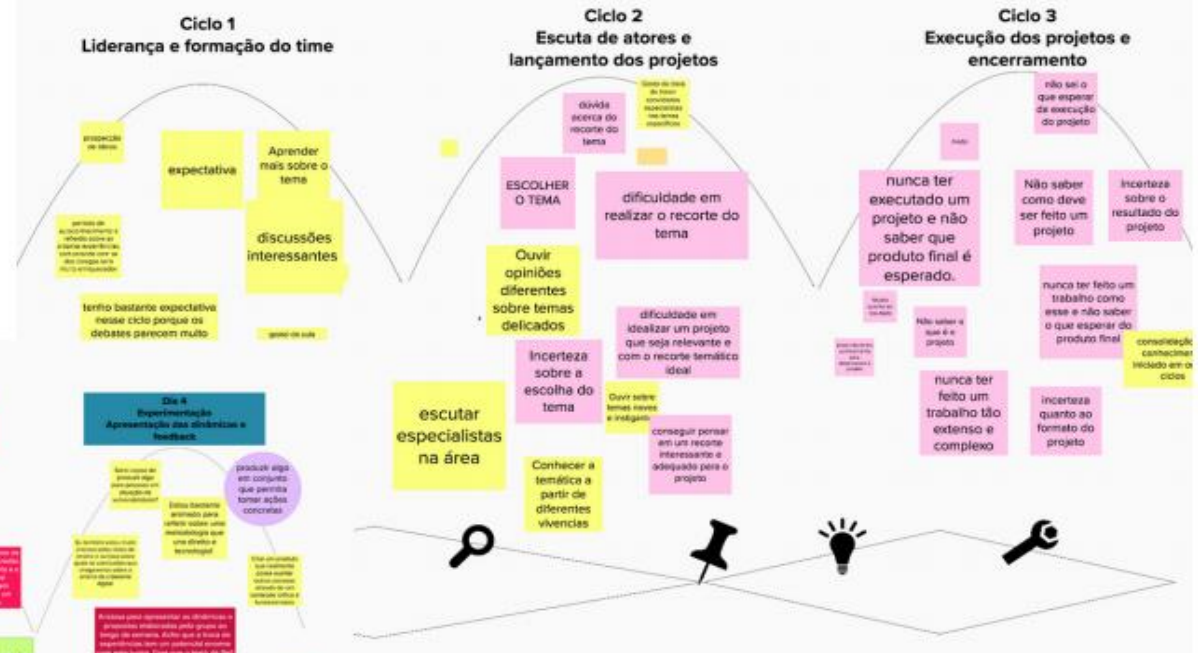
Ciclo 1
Liderança e formação do time

prospecção de ideias

expectativa

Aprender mais sobre o tema

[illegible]

discussões interessantes

tenho bastante expectativa nesse ciclo porque os debates parecem muito

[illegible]

Ciclo 2
Escuta de atores e lançamento dos projetos

dúvida acerca do recorte do tema

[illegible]

ESCOLHER O TEMA

dificuldade em realizar o recorte do tema

Ouvir opiniões diferentes sobre temas delicados

dificuldade em idealizar um projeto que seja relevante e com o recorte temático ideal

Incerteza sobre a escolha do tema

Ouvir sobre temas novos e instigantes

escutar especialistas na área

conseguir pensar em um recorte interessante e adequado para o projeto

Conhecer a temática a partir de diferentes vivencias

Ciclo 3
Execução dos projetos e encerramento

não sei o que esperar da execução do projeto

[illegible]

nunca ter executado um projeto e não saber que produto final é esperado.

Não saber como deve ser feito um projeto

Incerteza sobre o resultado do projeto

nunca ter feito um trabalho como esse e não saber o que esperar do produto final

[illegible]

Não saber o que é o projeto

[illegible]

consolidação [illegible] conhecimen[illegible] iniciado em o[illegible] ciclos

nunca ter feito um trabalho tão extenso e complexo

incerteza quanto ao formato do projeto

Dia 4
Experimentação
Apresentação das dinâmicas e feedback

produzir algo em conjunto que permita tomar ações concretas

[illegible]

Estou bastante animado para refletir sobre uma metodologia que une direito e tecnologia!

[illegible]

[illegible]

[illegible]